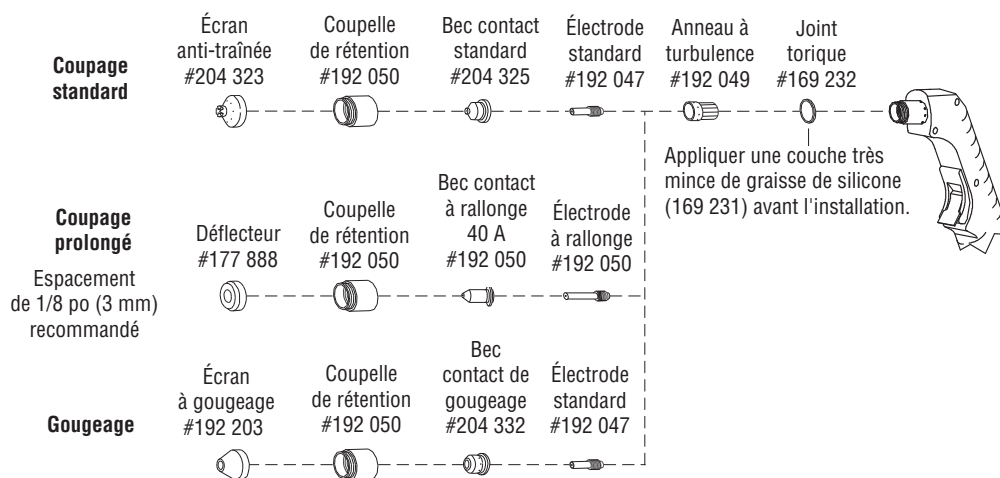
Coupage standard

Écran anti-traînée #204 323

Coupelle de rétention #192 050

Bec contact standard #204 325

Électrode standard #192 047

Anneau à turbulence #192 049

Joint torique #169 232

Appliquer une couche très mince de graisse de silicone (169 231) avant l'installation.

Coupage prolongé

Espacement de 1/8 po (3 mm) recommandé

Déflecteur #177 888

Coupelle de rétention #192 050

Bec contact à rallonge 40 A #192 050

Électrode à rallonge #192 050

Gougeage

Écran à gougeage #192 203

Coupelle de rétention #192 050

Bec contact de gougeage #204 332

Électrode standard #192 047